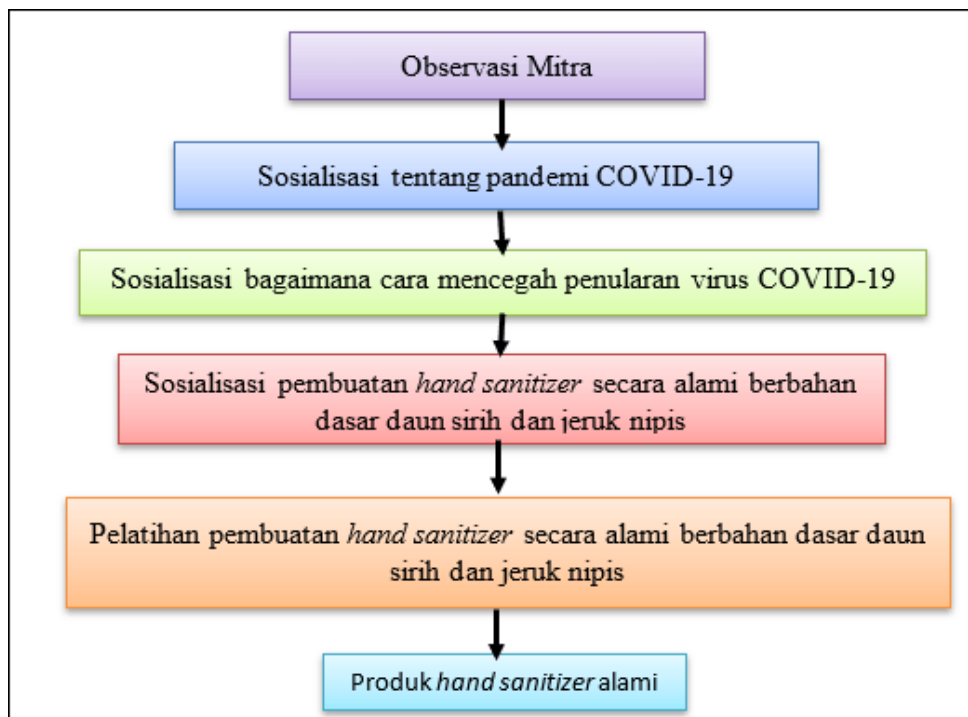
Observasi Mitra

Sosialisasi tentang pandemi COVID-19

Sosialisasi bagaimana cara mencegah penularan virus COVID-19

Sosialisasi pembuatan *hand sanitizer* secara alami berbahan dasar daun sirih dan jeruk nipis

Pelatihan pembuatan *hand sanitizer* secara alami berbahan dasar daun sirih dan jeruk nipis

Produk *hand sanitizer* alami